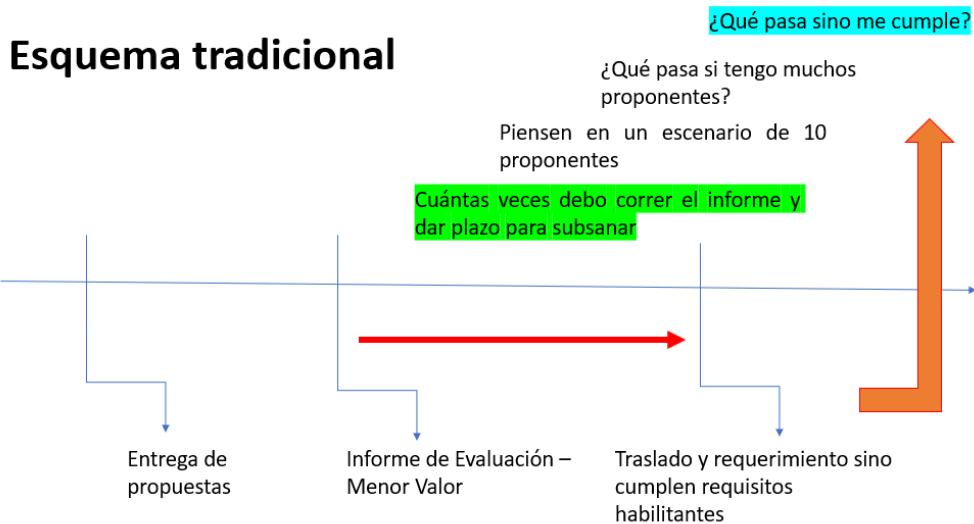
¿Qué pasa sino me cumple?

Esquema tradicional

¿Qué pasa si tengo muchos proponentes?

Piensen en un escenario de 10 proponentes

Cuántas veces debo correr el informe y dar plazo para subsanar

Entrega de propuestas

Informe de Evaluación – Menor Valor

Traslado y requerimiento sino cumplen requisitos habilitantes